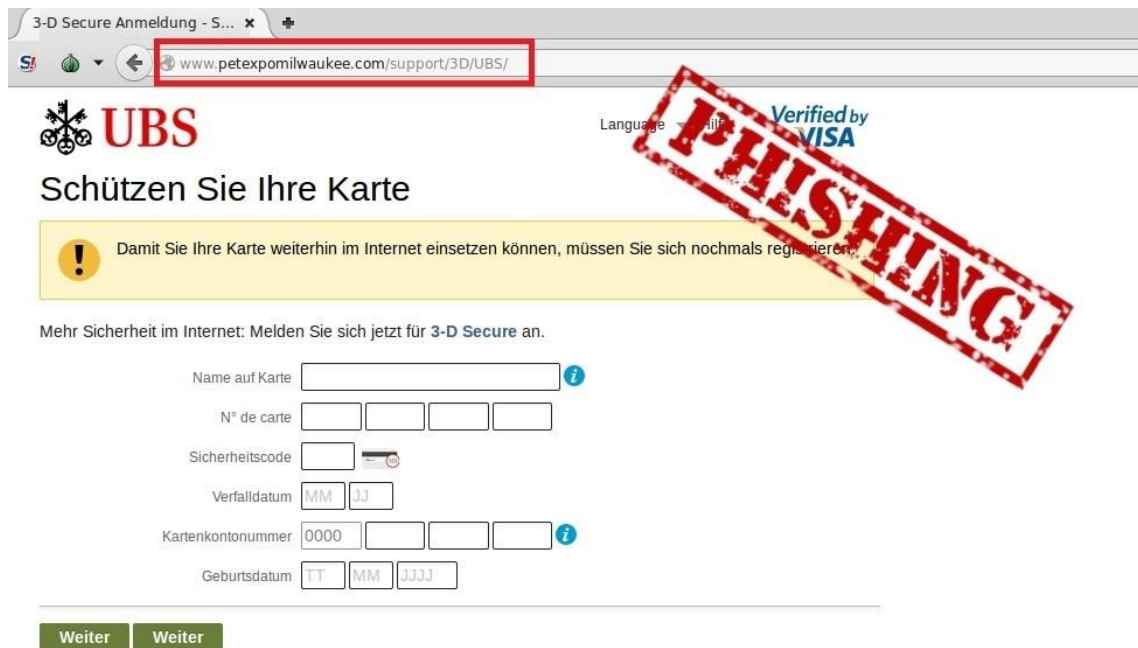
3-D Secure Anmeldung - S... ×

www.petexpomilwaukee.com/support/3D/UBS/

UBS

Language Hilfe

Verified by VISA

PHISHING

Schützen Sie Ihre Karte

Damit Sie Ihre Karte weiterhin im Internet einsetzen können, müssen Sie sich nochmals registrieren.

Mehr Sicherheit im Internet: Melden Sie sich jetzt für 3-D Secure an.

Name auf Karte

N° de carte

Sicherheitscode

Verfalldatum MM JJ

Kartenkontonummer 0000

Geburtsdatum TT MM JJJJ

Weiter Weiter